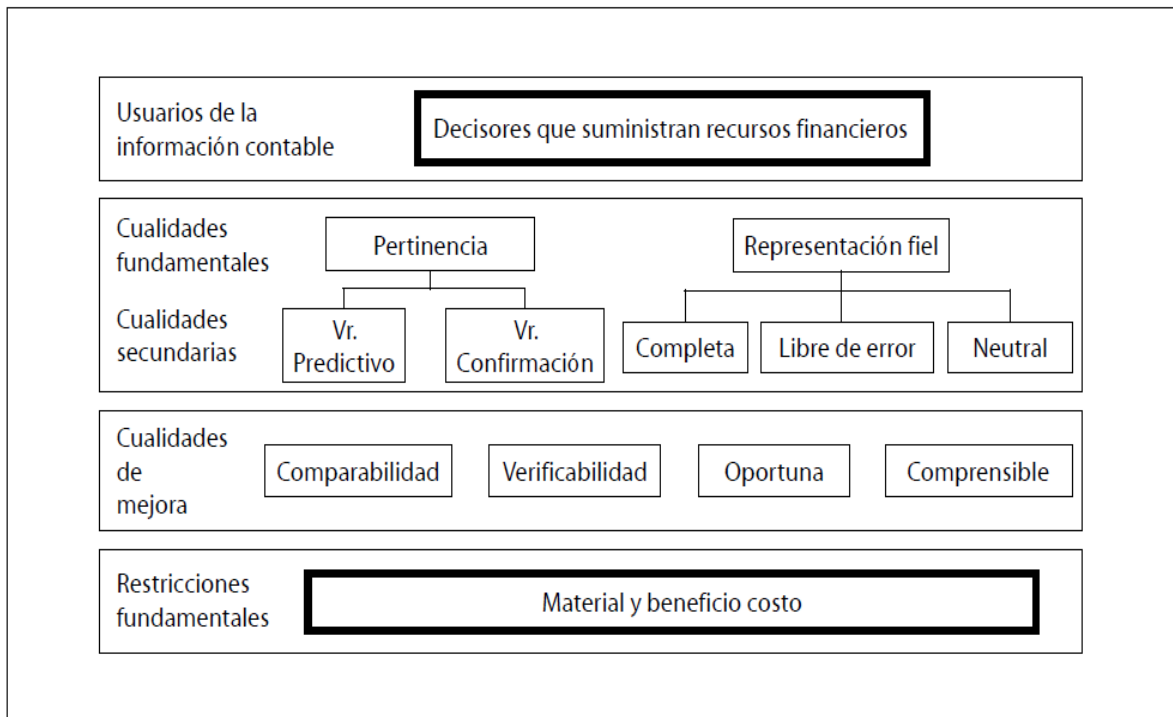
Usuarios de la información contable

Decisores que suministran recursos financieros

Cualidades fundamentales

Pertinencia

Representación fiel

Cualidades secundarias

Vr. Predictivo

Vr. Confirmación

Completa

Libre de error

Neutral

Cualidades de mejora

Comparabilidad

Verificabilidad

Oportuna

Comprensible

Restricciones fundamentales

Material y beneficio costo